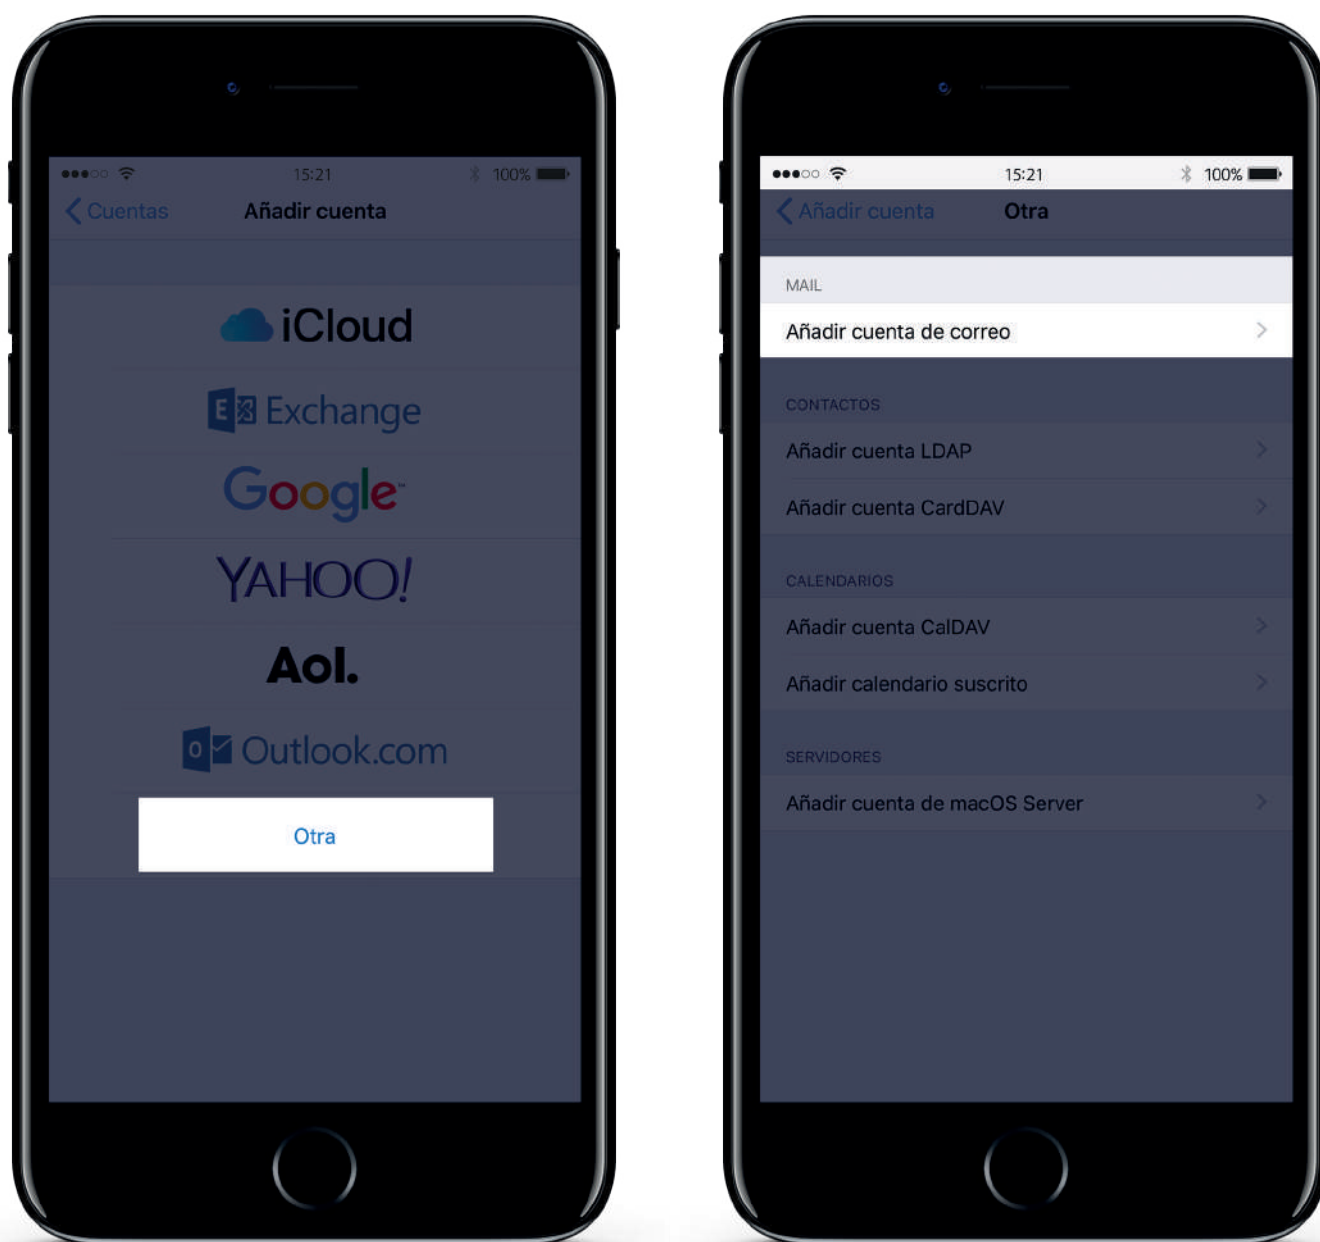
15:21 100%

Cuentas Añadir cuenta

iCloud

E Exchange

Google

YAHOO!

Aol.

O Outlook.com

Otra

15:21 100%

Añadir cuenta Otra

MAIL

Añadir cuenta de correo

CONTACTOS

Añadir cuenta LDAP

Añadir cuenta CardDAV

CALENDARIOS

Añadir cuenta CalDAV

Añadir calendario suscrito

SERVIDORES

Añadir cuenta de macOS Server